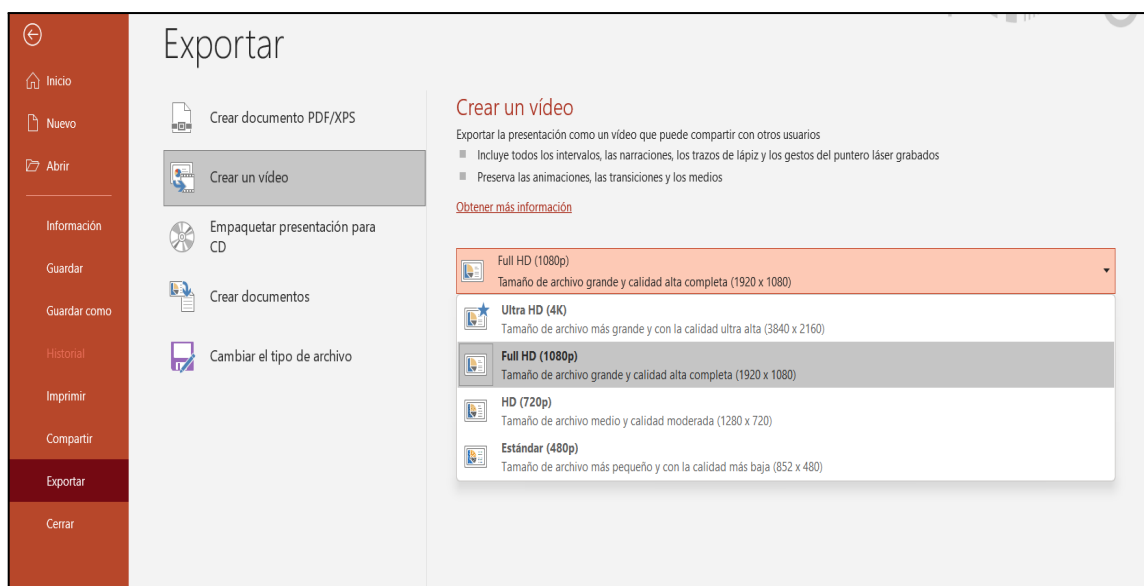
Inicio
Nuevo
Abrir
Información
Guardar
Guardar como
Historial
Imprimir
Compartir
Exportar
Cerrar

Exportar

Crear documento PDF/XPS
Crear un vídeo
Empaquetar presentación para CD
Crear documentos
Cambiar el tipo de archivo

Crear un vídeo
Exportar la presentación como un vídeo que puede compartir con otros usuarios
Incluye todos los intervalos, las narraciones, los trazos de lápiz y los gestos del puntero láser grabados
Preserva las animaciones, las transiciones y los medios
Obtener más información

Full HD (1080p)
Tamaño de archivo grande y calidad alta completa (1920 x 1080)

Ultra HD (4K)
Tamaño de archivo más grande y con la calidad ultra alta (3840 x 2160)
Full HD (1080p)
Tamaño de archivo grande y calidad alta completa (1920 x 1080)
HD (720p)
Tamaño de archivo medio y calidad moderada (1280 x 720)
Estándar (480p)
Tamaño de archivo más pequeño y con la calidad más baja (852 x 480)